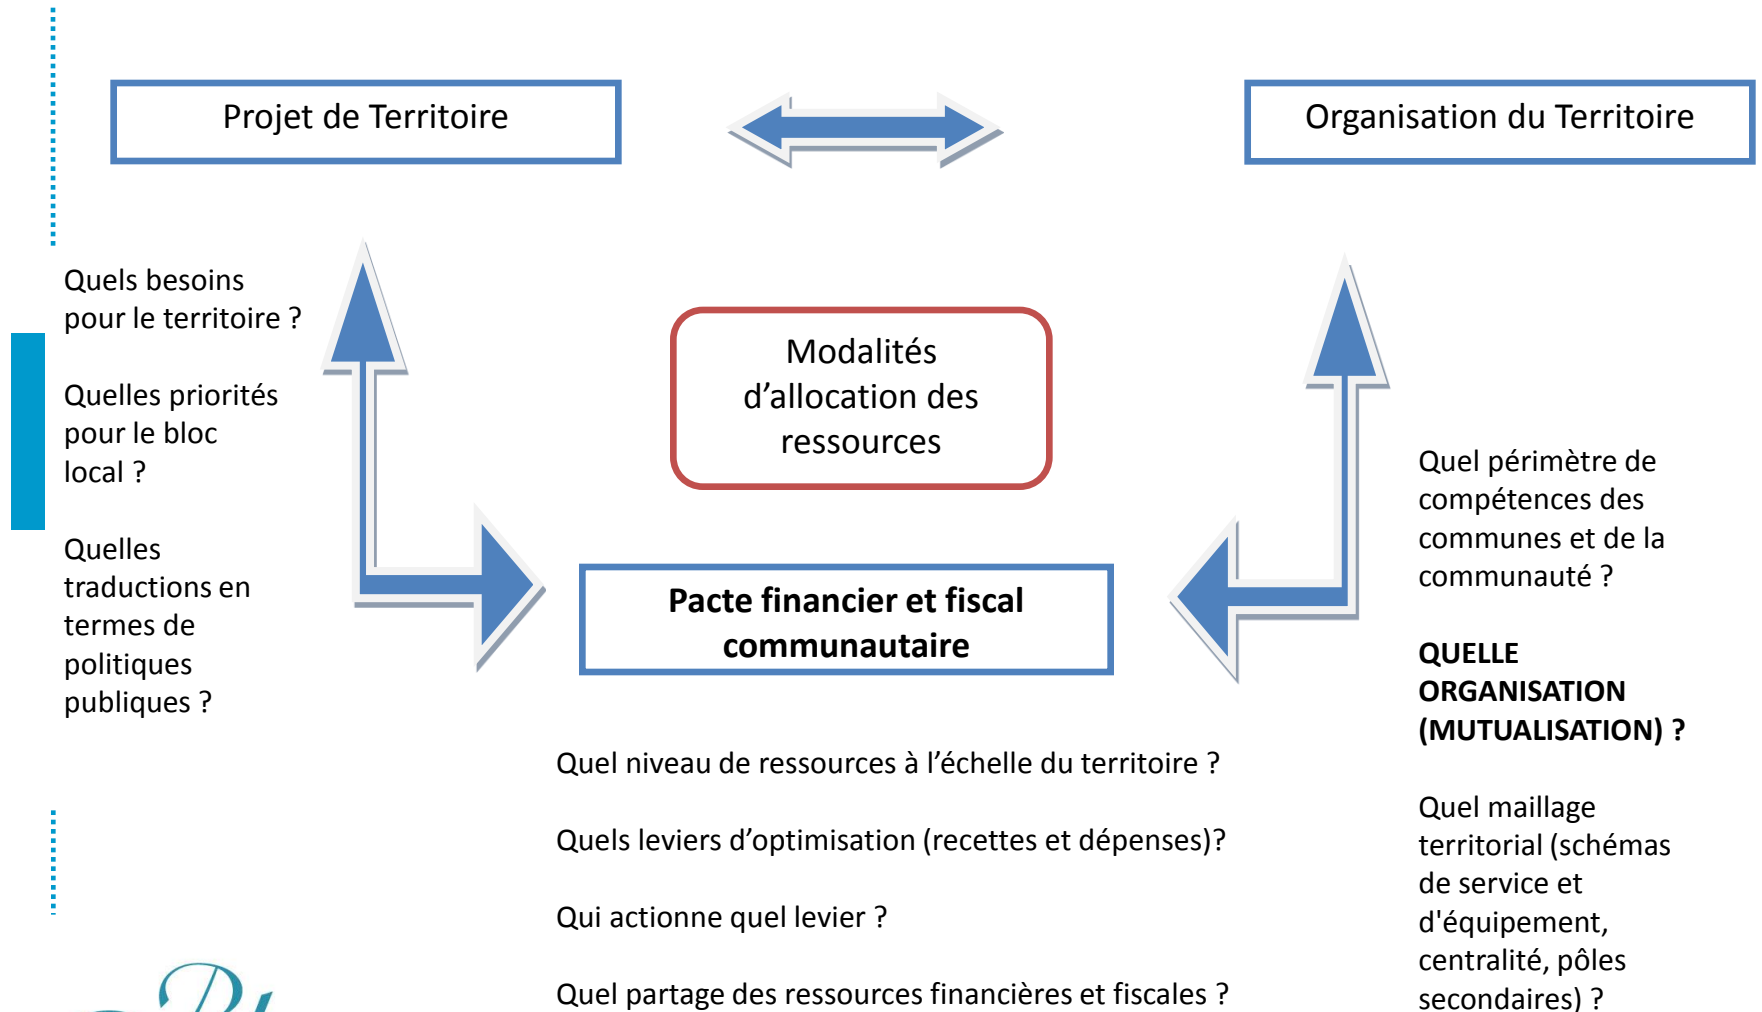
Projet de Territoire

Organisation du Territoire

Quels besoins pour le territoire ?

Quelles priorités pour le bloc local ?

Quelles traductions en termes de politiques publiques ?

Modalités d’allocation des ressources

Pacte financier et fiscal communautaire

Quel périmètre de compétences des communes et de la communauté ?

QUELLE ORGANISATION (MUTUALISATION) ?

Quel maillage territorial (schémas de service et d'équipement, centralité, pôles secondaires) ?

Quel niveau de ressources à l’échelle du territoire ?

Quels leviers d’optimisation (recettes et dépenses)?

Qui actionne quel levier ?

Quel partage des ressources financières et fiscales ?